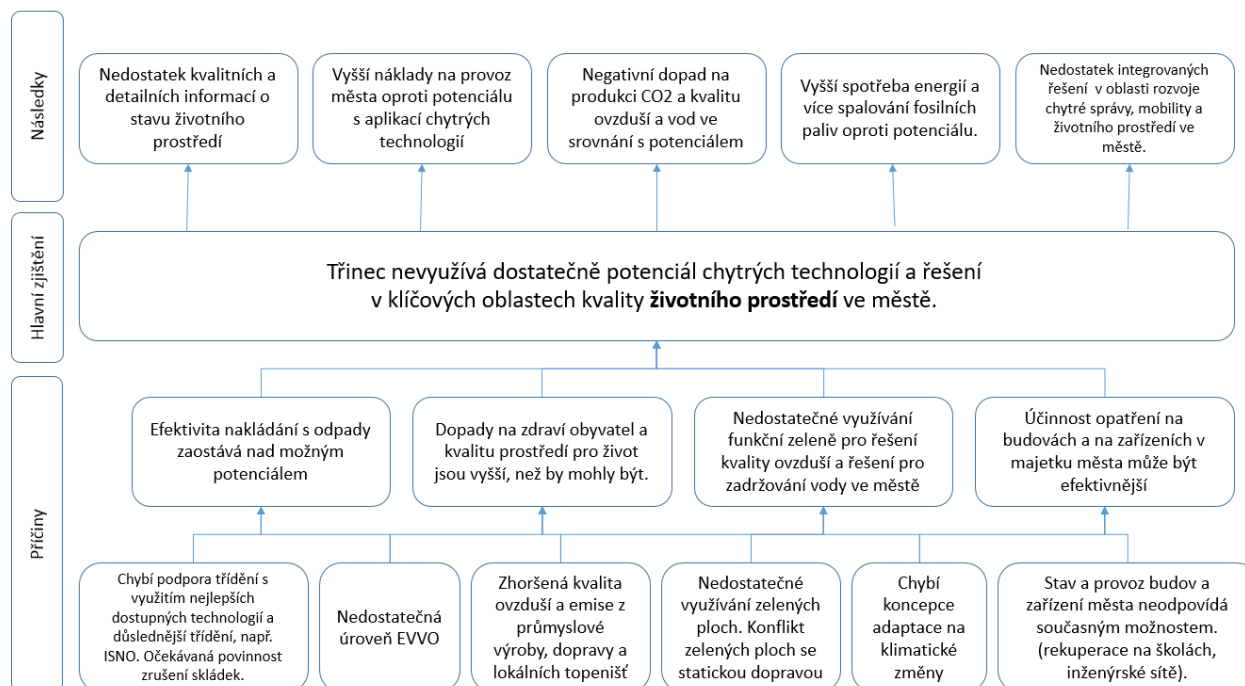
Následky

Nedostatek kvalitních a detailních informací o stavu životního prostředí

Vyšší náklady na provoz města oproti potenciálu s aplikací chytrých technologií

Negativní dopad na produkci CO2 a kvalitu ovzduší a vod ve srovnání s potenciálem

Vyšší spotřeba energií a více spalování fosilních paliv oproti potenciálu.

Nedostatek integrovaných řešení v oblasti rozvoje chytré správy, mobility a životního prostředí ve městě.

Hlavní zjištění

Třinec nevyužívá dostatečně potenciál chytrých technologií a řešení v klíčových oblastech kvality **životního prostředí** ve městě.

Příčiny

Efektivita nakládání s odpady zaostává nad možným potenciálem

Dopady na zdraví obyvatel a kvalitu prostředí pro život jsou vyšší, než by mohly být.

Nedostatečné využívání funkční zeleně pro řešení kvality ovzduší a řešení pro zadržování vody ve městě

Účinnost opatření na budovách a na zařízeních v majetku města může být efektivnější

Chybí podpora třídění s využitím nejlepších dostupných technologií a důslednější třídění, např. ISNO. Očekávaná povinnost zrušení skládek.

Nedostatečná úroveň EVVO

Zhoršená kvalita ovzduší a emise z průmyslové výroby, dopravy a lokálních topenišť

Nedostatečné využívání zelených ploch. Konflikt zelených ploch se statickou dopravou

Chybí koncepce adaptace na klimatické změny

Stav a provoz budov a zařízení města neodpovídá současným možnostem. (rekuperace na školách, inženýrské sítě).